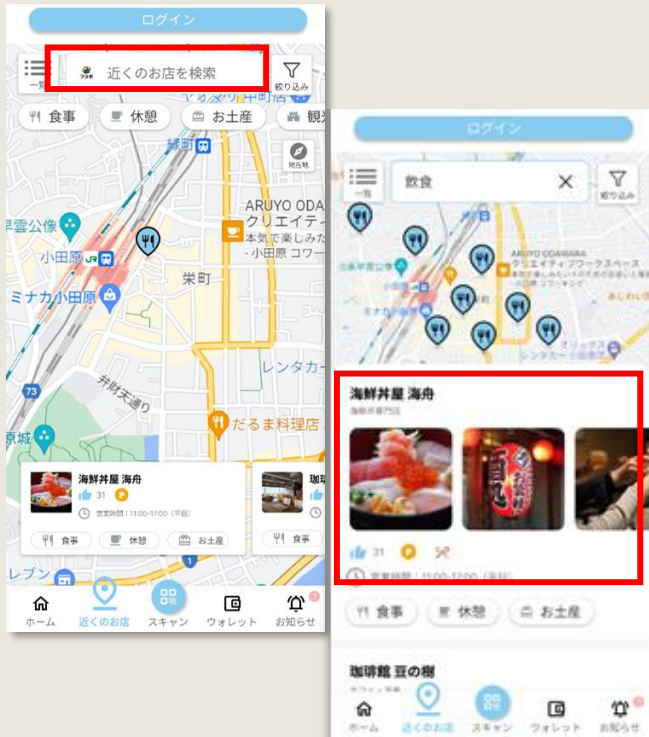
ログイン

一覧

近くのお店を検索

絞り込み

食事
休憩
お土産
観光

現在地

緑町

雲公園
小田原
ミナカ小田原
栄町

ARUYO ODA
クリエイティ
本気で楽しみた
- 小田原 コワー

レンタカー
弁財天通り
73
だるま料理店

海鮮丼屋 海舟
31
営業時間：11:00-17:00（平日）
食事
休憩
お土産

珈琲
食事

ホーム
近くのお店
スキャン
ウォレット
お知らせ

ログイン

一覧

飲食

絞り込み

ARUYO ODAWARA
クリエイティブワークスペース

ミナカ小田原

海鮮丼屋 海舟
海鮮丼専門店

31

営業時間：11:00-17:00（平日）

食事
休憩
お土産

珈琲館 豆の樹

ホーム
近くのお店
スキャン
ウォレット
お知らせ